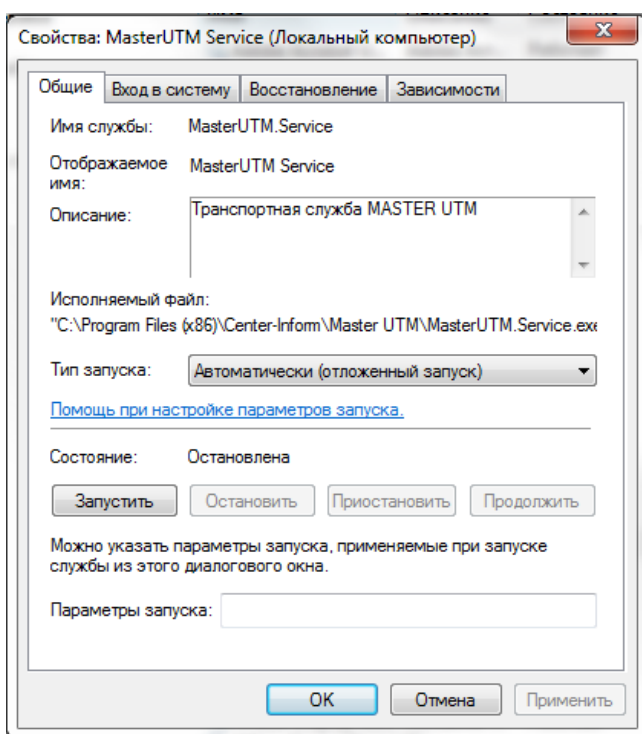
Свойства: MasterUTM Service (Локальный компьютер)

Общие | Вход в систему | Восстановление | Зависимости

Имя службы: MasterUTM.Service

Отображаемое имя: MasterUTM Service

Описание: Транспортная служба MASTER UTM

Исполняемый файл:
"C:\Program Files (x86)\Center-Inform\Master UTM\MasterUTM.Service.exe

Тип запуска: Автоматически (отложенный запуск)

Помощь при настройке параметров запуска.

Состояние: Остановлена

Запустить | Остановить | Приостановить | Продолжить

Можно указать параметры запуска, применяемые при запуске службы из этого диалогового окна.

Параметры запуска:

OK | Отмена | Применить